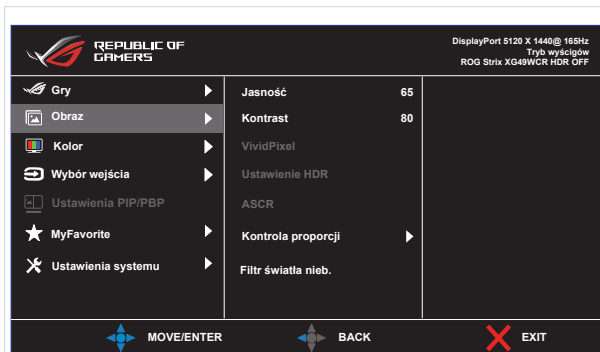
REPUBLIC OF GAMERS

DisplayPort 5120 X 1440@ 165Hz
Tryb wyścigów
ROG Strix XG49WCR HDR OFF

Gry
Obraz
Kolor
Wybór wejścia
Ustawienia PIP/PBP
MyFavorite
Ustawienia systemu

Jasność 65
Kontrast 80
VividPixel
Ustawienie HDR
ASCR
Kontrola proporcji
Filtr światła nieb.

MOVE/ENTER
BACK
EXIT